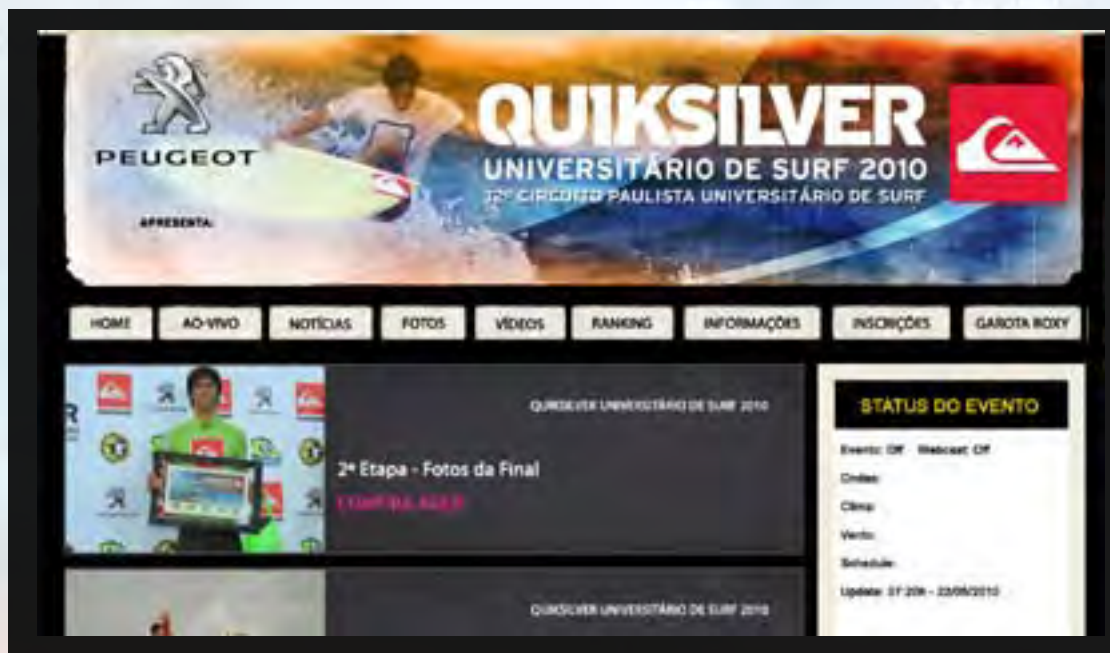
PEUGEOT

APRESENTA:

QUIKSILVER
UNIVERSITÁRIO DE SURF 2010
12º CIRCUITO PAULISTA UNIVERSITÁRIO DE SURF

HOME | AO-VIVO | NOTÍCIAS | FOTOS | VÍDEOS | RANKING | INFORMAÇÕES | INSCRIÇÕES | GAROTA ROXY

QUIKSILVER UNIVERSITÁRIO DE SURF 2010

2ª Etapa - Fotos da Final

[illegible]

QUIKSILVER UNIVERSITÁRIO DE SURF 2010

STATUS DO EVENTO

Evento: Off Webcast: Off

Ondas:

Clima:

Vento:

Schedule:

Update: 07:20h - 22/05/2010